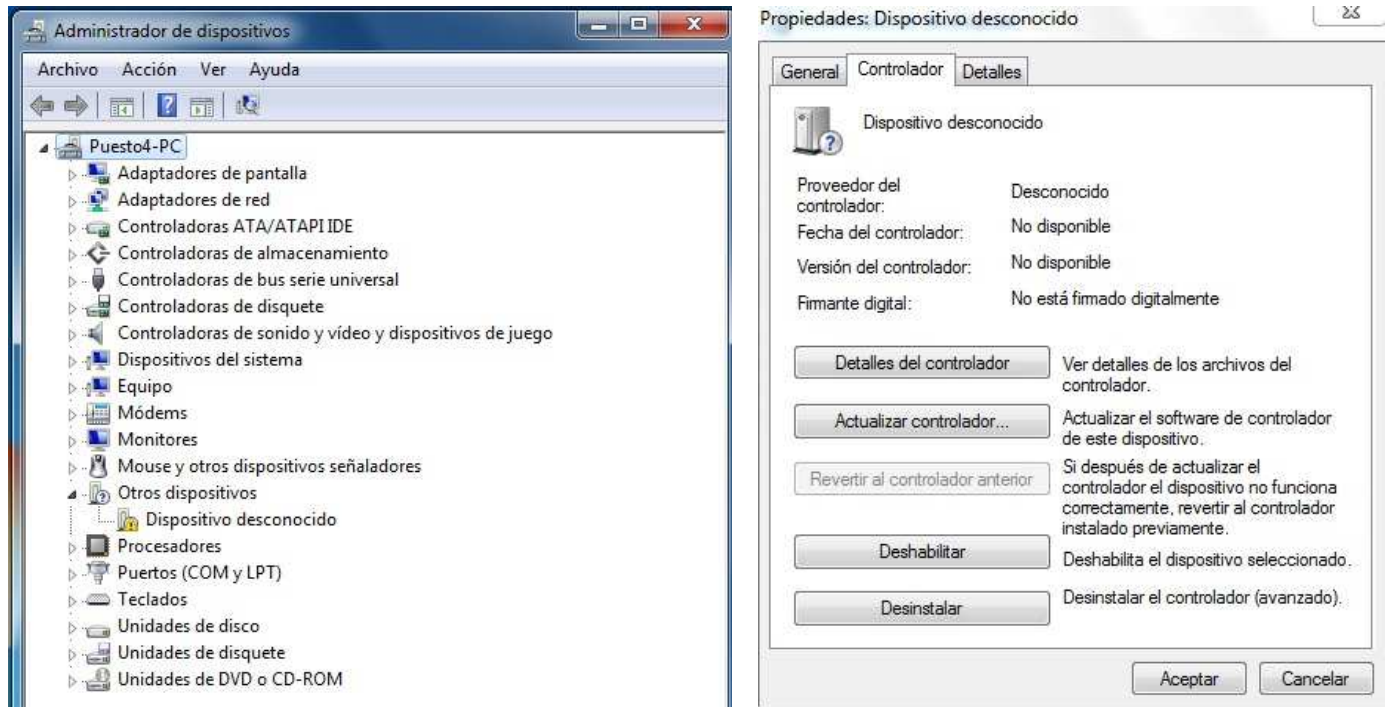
Administrador de dispositivos

Archivo Acción Ver Ayuda

Puesto4-PC
Adaptadores de pantalla
Adaptadores de red
Controladoras ATA/ATAPI IDE
Controladoras de almacenamiento
Controladoras de bus serie universal
Controladoras de disquete
Controladoras de sonido y vídeo y dispositivos de juego
Dispositivos del sistema
Equipo
Módems
Monitores
Mouse y otros dispositivos señaladores
Otros dispositivos
Dispositivo desconocido
Procesadores
Puertos (COM y LPT)
Teclados
Unidades de disco
Unidades de disquete
Unidades de DVD o CD-ROM

Propiedades: Dispositivo desconocido

General | Controlador | Detalles

Dispositivo desconocido

| | |
|---|---|
| Proveedor del controlador: | Desconocido |
| Fecha del controlador: | No disponible |
| Versión del controlador: | No disponible |
| Firmante digital: | No está firmado digitalmente |

Detalles del controlador — Ver detalles de los archivos del controlador.

Actualizar controlador... — Actualizar el software de controlador de este dispositivo.

Revertir al controlador anterior — Si después de actualizar el controlador el dispositivo no funciona correctamente, revertir al controlador instalado previamente.

Deshabilitar — Deshabilita el dispositivo seleccionado.

Desinstalar — Desinstalar el controlador (avanzado).

Aceptar Cancelar